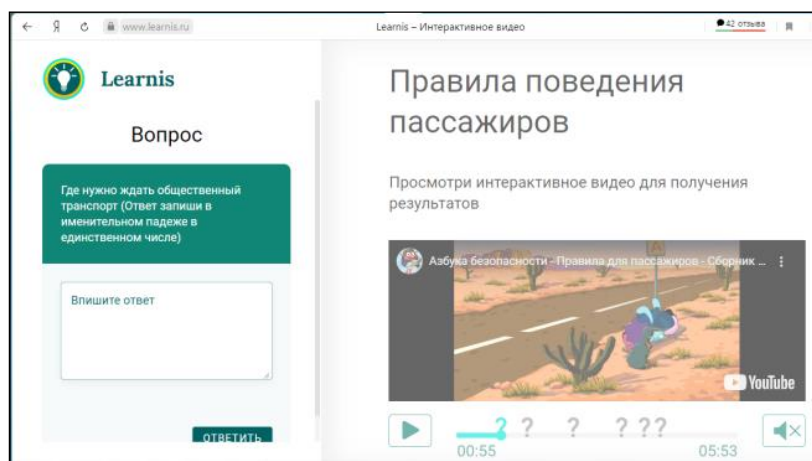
www.learnis.ru

Learnis – Интерактивное видео

42 отзыва

Learnis

Вопрос

Где нужно ждать общественный транспорт (Ответ запиши в именительном падеже в единственном числе)

Впишите ответ

ОТВЕТИТЬ

Правила поведения пассажиров

Просмотри интерактивное видео для получения результатов

Азбука безопасности - Правила для пассажиров - Сборник ...

YouTube

? ? ? ? ??

00:55

05:53